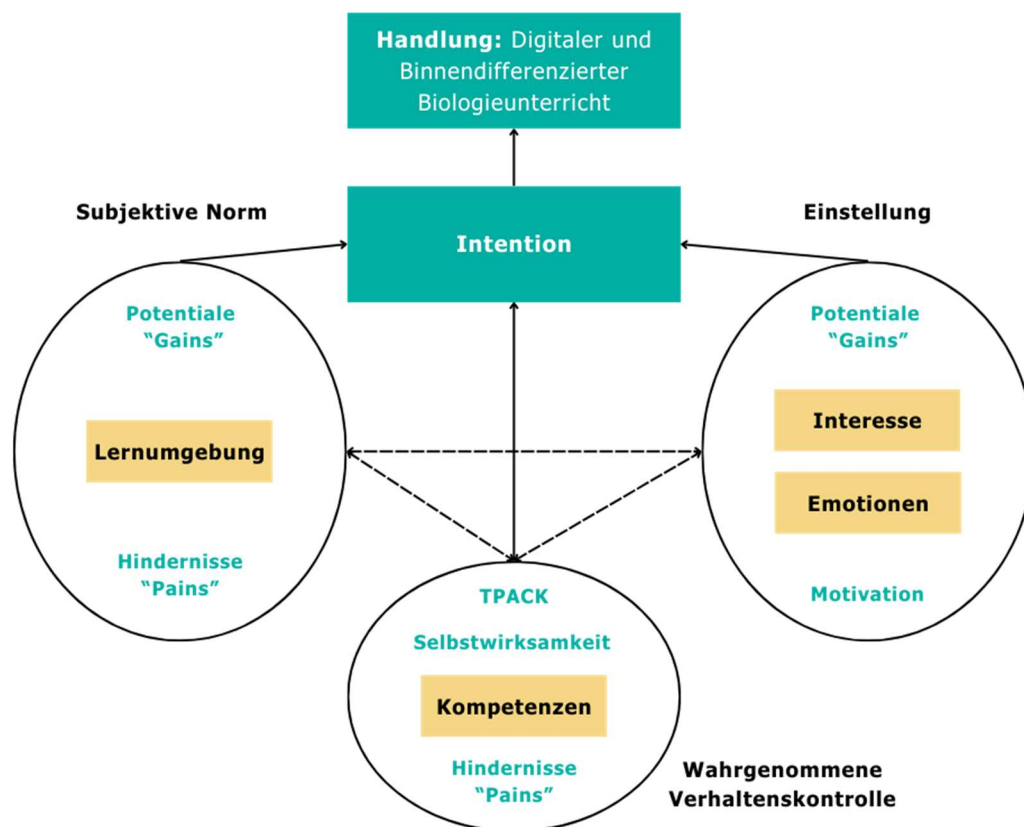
Handlung: Digitaler und Binnendifferenzierter Biologieunterricht

Subjektive Norm

Intention

Einstellung

Potentiale "Gains"

Lernumgebung

Hindernisse "Pains"

Potentiale "Gains"

Interesse

Emotionen

Motivation

TPACK

Selbstwirksamkeit

Kompetenzen

Hindernisse "Pains"

Wahrgenommene Verhaltenskontrolle